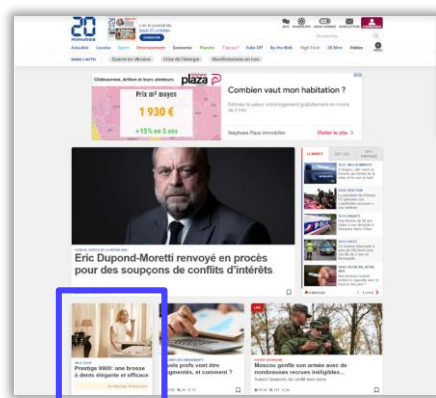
20 minutes

Actualité Locales Sport Entertainment Economie Planète Facto? Tele GPT By the Web High-Tech 20 Mint Vidéos

Guerre en Ukraine Crise de l'énergie

plaza

Prix m² moyen

1 930 €

+15% en 5 ans

Combien vaut mon habitation ?

Stéphane Plaza Immobilier

Visiter le site

Eric Dupond-Moretti renvoyé en procès pour des soupçons de conflits d'intérêts

Prestige 9000: une brosse à dents élégante et efficace

Moscou gonfle son armée avec de nombreuses recrues inéligibles...